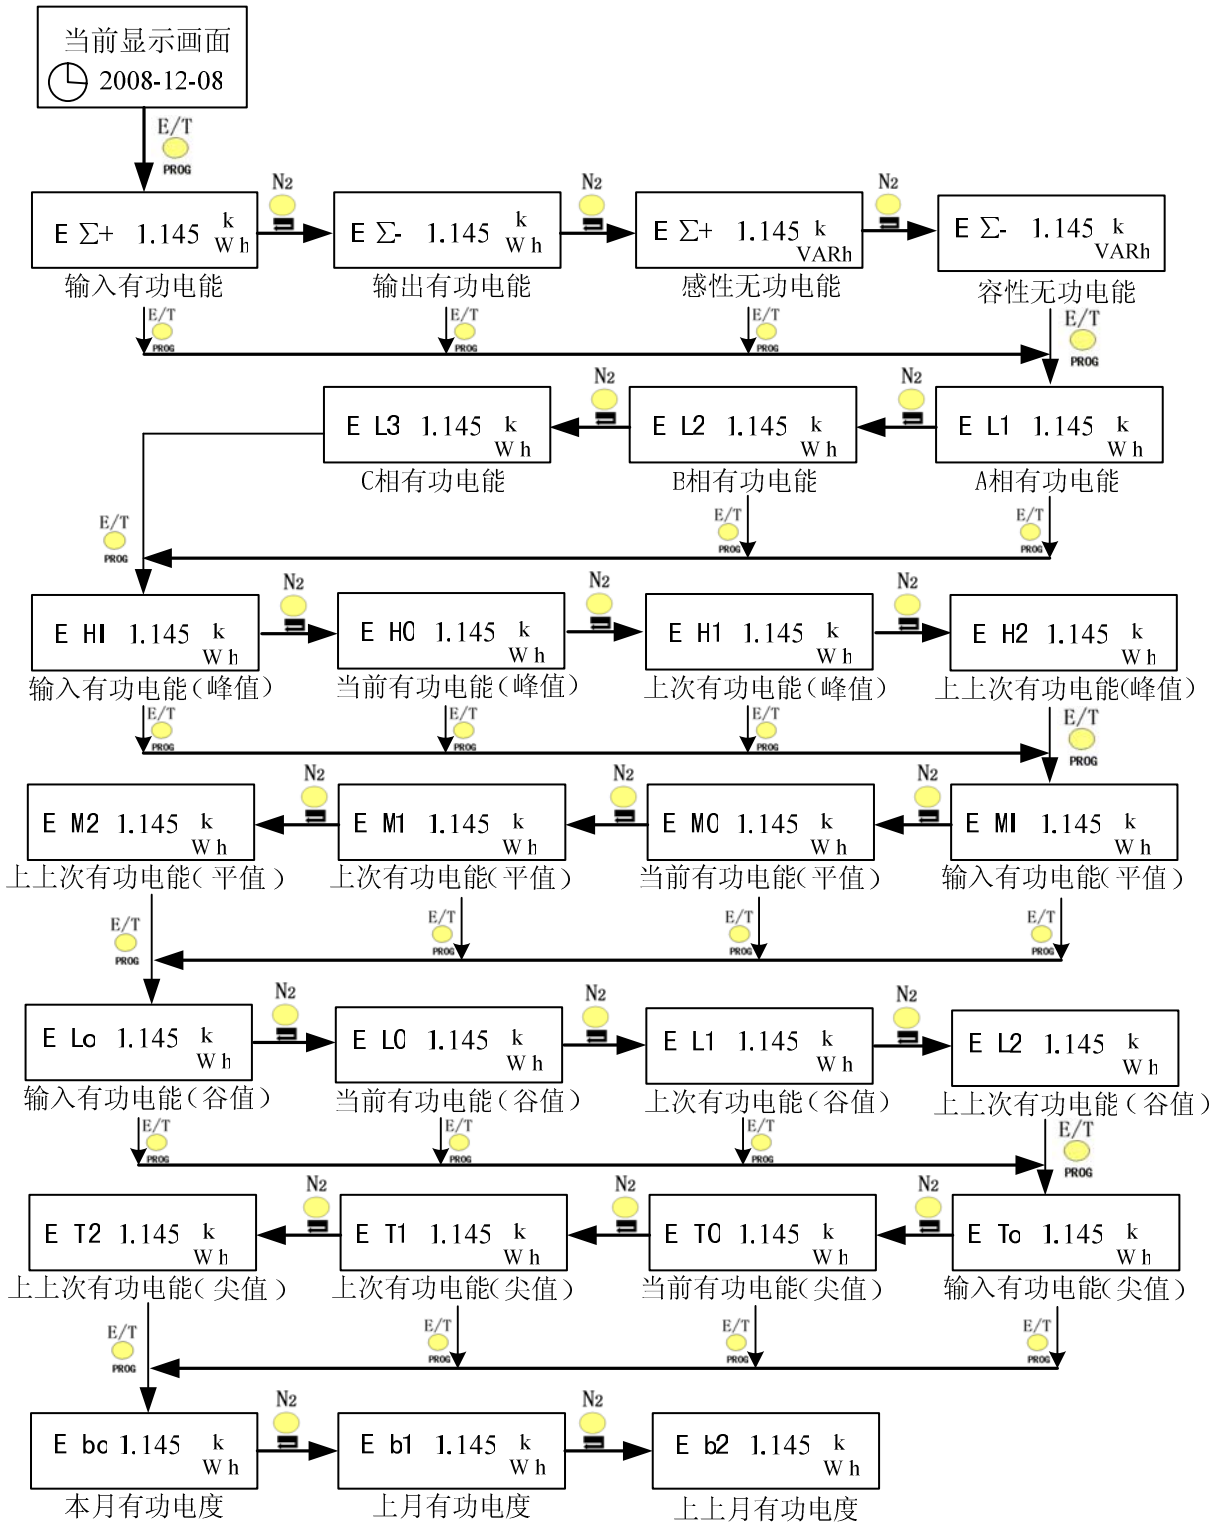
当前显示画面
2008-12-08

E/T PROG

E Σ+ 1.145 kWh
输入有功电能
N2
E Σ- 1.145 kWh
输出有功电能
N2
E Σ+ 1.145 kVARh
感性无功电能
N2
E Σ- 1.145 kVARh
容性无功电能

E/T PROG E/T PROG E/T PROG E/T PROG

E L3 1.145 kWh
C相有功电能
N2
E L2 1.145 kWh
B相有功电能
N2
E L1 1.145 kWh
A相有功电能

E/T PROG E/T PROG E/T PROG

E HI 1.145 kWh
输入有功电能（峰值）
N2
E H0 1.145 kWh
当前有功电能（峰值）
N2
E H1 1.145 kWh
上次有功电能（峰值）
N2
E H2 1.145 kWh
上上次有功电能(峰值）

E/T PROG E/T PROG E/T PROG E/T PROG

E M2 1.145 kWh
上上次有功电能( 平值 )
N2
E M1 1.145 kWh
上次有功电能( 平值）
N2
E M0 1.145 kWh
当前有功电能( 平值）
N2
E MI 1.145 kWh
输入有功电能( 平值）

E/T PROG E/T PROG E/T PROG E/T PROG

E Lo 1.145 kWh
输入有功电能（谷值）
N2
E L0 1.145 kWh
当前有功电能（谷值）
N2
E L1 1.145 kWh
上次有功电能（谷值）
N2
E L2 1.145 kWh
上上次有功电能（谷值）

E/T PROG E/T PROG E/T PROG E/T PROG

E T2 1.145 kWh
上上次有功电能( 尖值 )
N2
E T1 1.145 kWh
上次有功电能( 尖值）
N2
E T0 1.145 kWh
当前有功电能( 尖值）
N2
E To 1.145 kWh
输入有功电能( 尖值）

E/T PROG E/T PROG E/T PROG E/T PROG

E bc 1.145 kWh
本月有功电度
N2
E b1 1.145 kWh
上月有功电度
N2
E b2 1.145 kWh
上上月有功电度